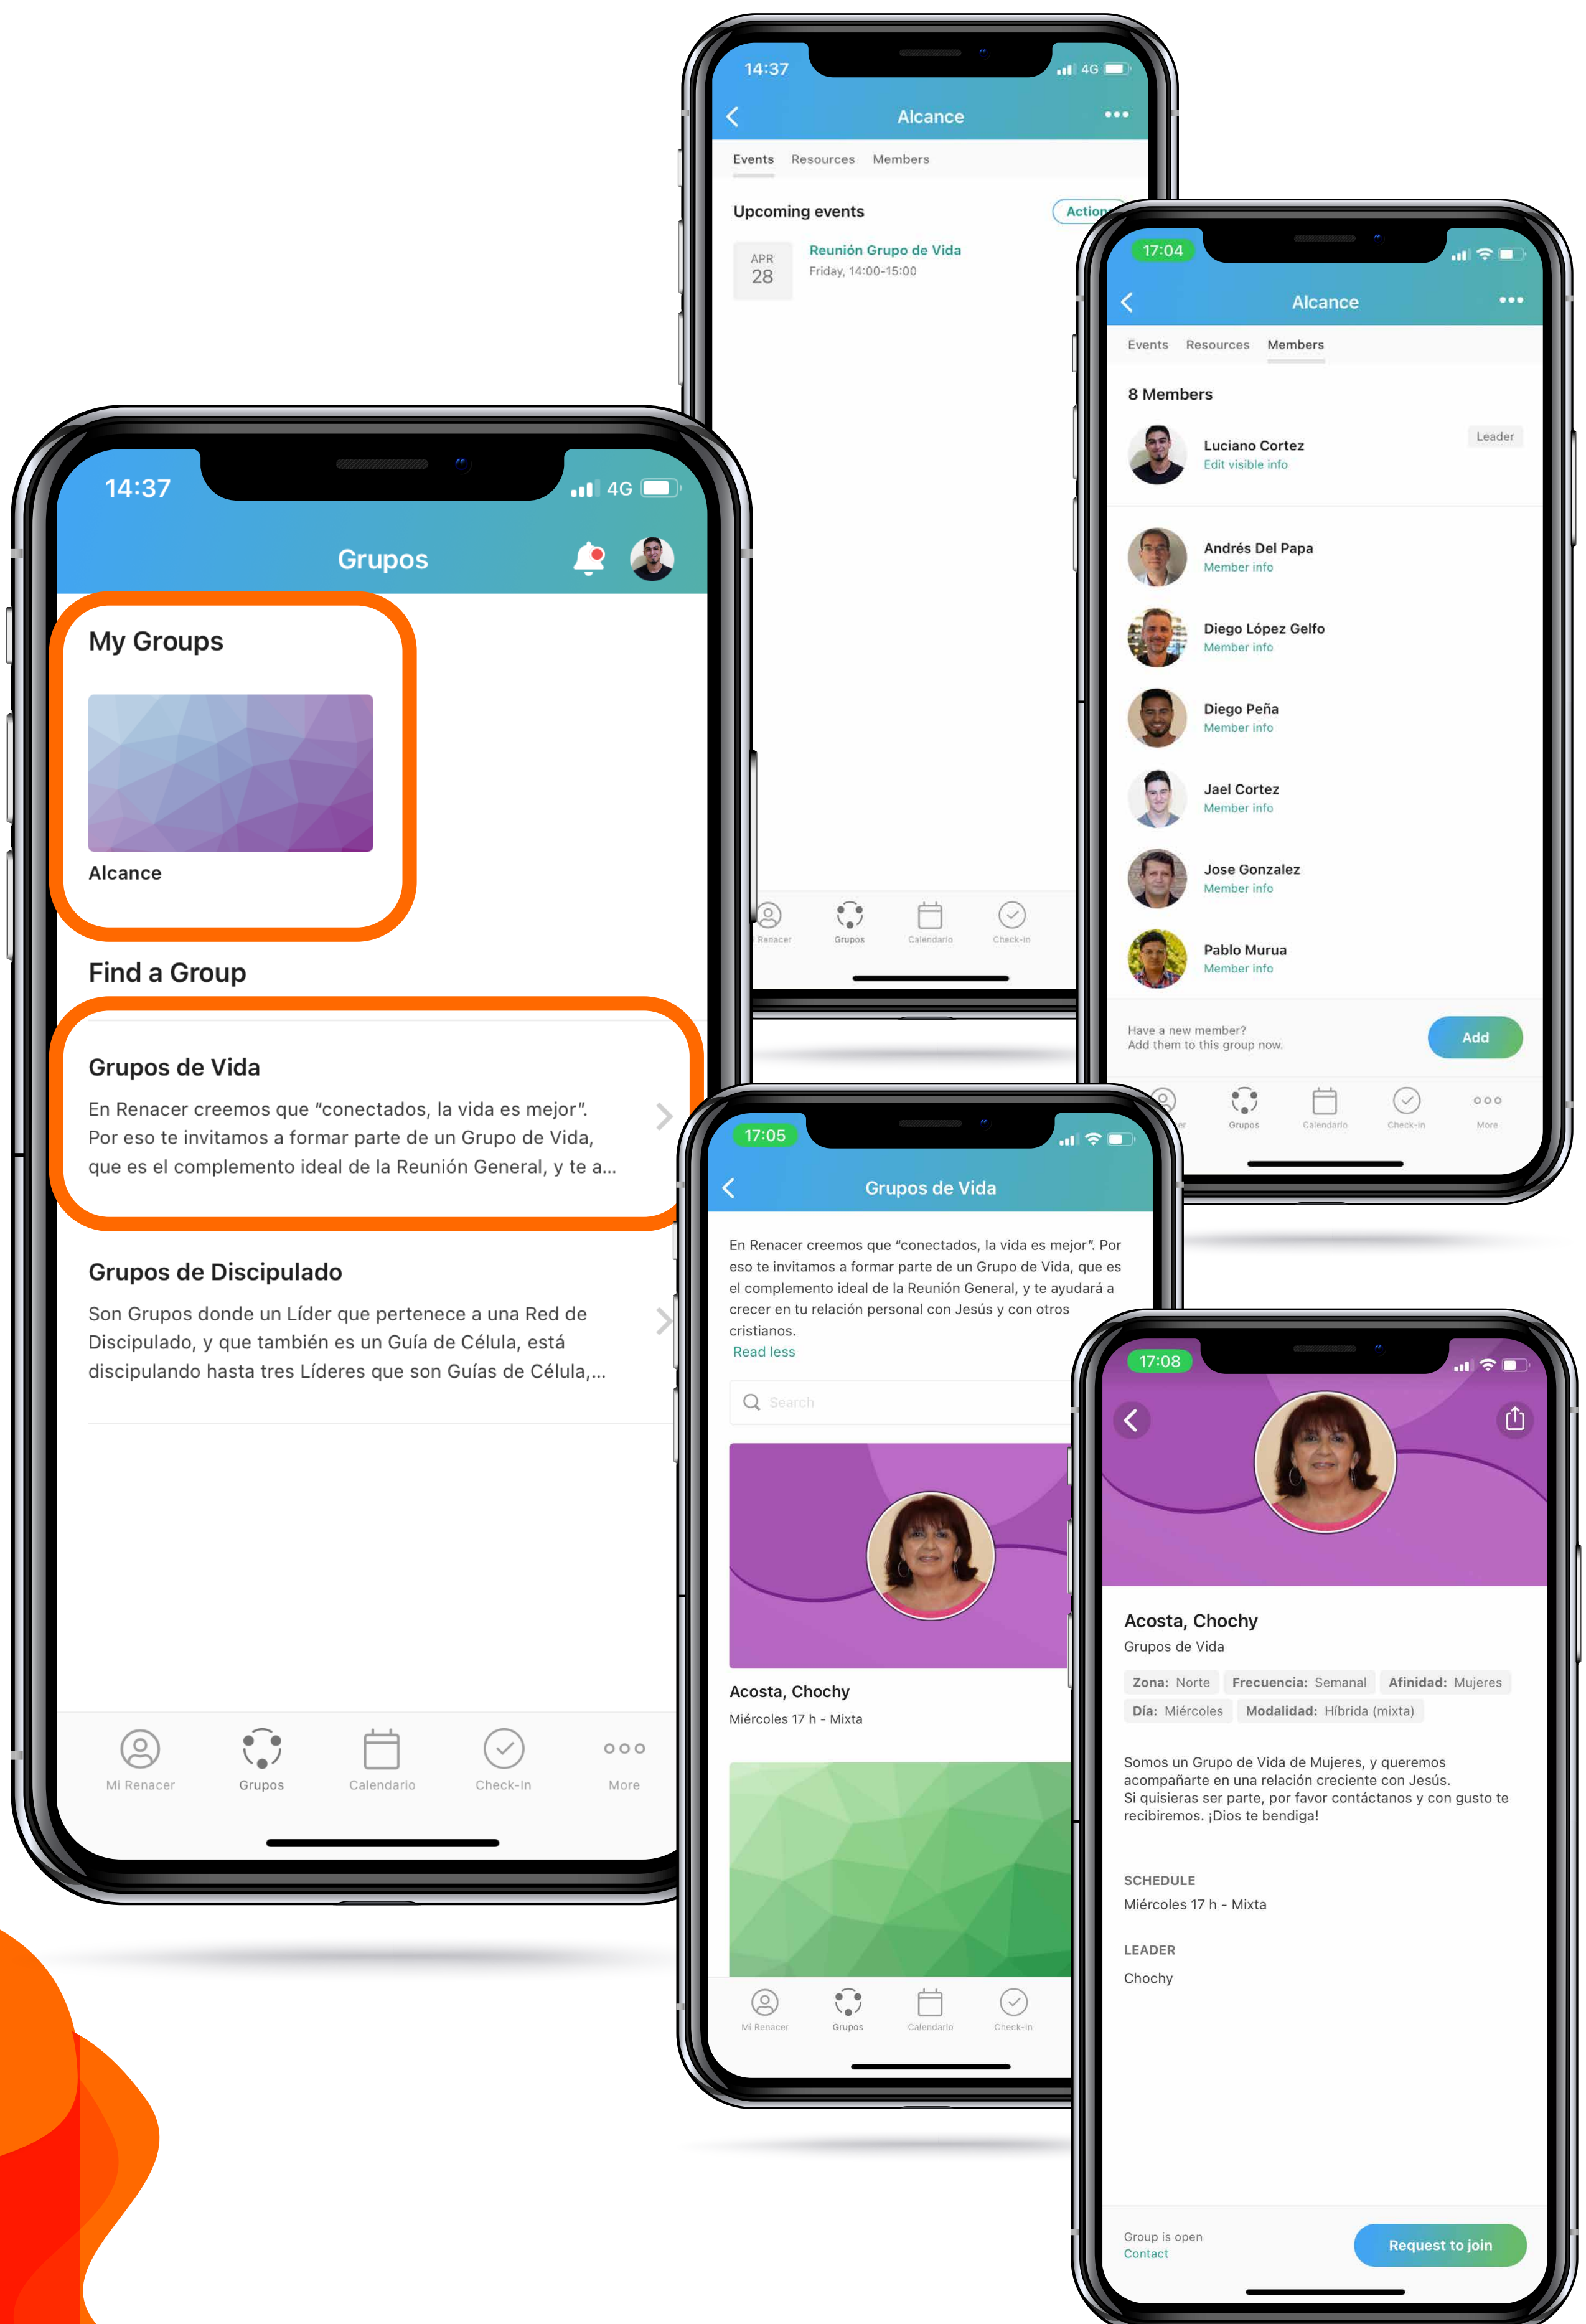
14:37
4G
Alcance
Events Resources Members
Upcoming events
Action
APR 28
Reunión Grupo de Vida
Friday, 14:00-15:00
Renacer Grupos Calendario Check-In

17:04
Alcance
Events Resources Members
8 Members
Luciano Cortez
Edit visible info
Leader
Andrés Del Papa
Member info
Diego López Gelfo
Member info
Diego Peña
Member info
Jael Cortez
Member info
Jose Gonzalez
Member info
Pablo Murua
Member info
Have a new member?
Add them to this group now.
Add
Grupos Calendario Check-In More

14:37
4G
Grupos
My Groups
Alcance
Find a Group
Grupos de Vida
En Renacer creemos que "conectados, la vida es mejor". Por eso te invitamos a formar parte de un Grupo de Vida, que es el complemento ideal de la Reunión General, y te a...
Grupos de Discipulado
Son Grupos donde un Líder que pertenece a una Red de Discipulado, y que también es un Guía de Célula, está discipulando hasta tres Líderes que son Guías de Célula,...
Mi Renacer Grupos Calendario Check-In More

17:05
Grupos de Vida
En Renacer creemos que "conectados, la vida es mejor". Por eso te invitamos a formar parte de un Grupo de Vida, que es el complemento ideal de la Reunión General, y te ayudará a crecer en tu relación personal con Jesús y con otros cristianos.
Read less
Search
Acosta, Chochy
Miércoles 17 h - Mixta
Mi Renacer Grupos Calendario Check-In

17:08
Acosta, Chochy
Grupos de Vida
Zona: Norte Frecuencia: Semanal Afinidad: Mujeres
Día: Miércoles Modalidad: Híbrida (mixta)
Somos un Grupo de Vida de Mujeres, y queremos acompañarte en una relación creciente con Jesús.
Si quisieras ser parte, por favor contáctanos y con gusto te recibiremos. ¡Dios te bendiga!
SCHEDULE
Miércoles 17 h - Mixta
LEADER
Chochy
Group is open
Contact
Request to join